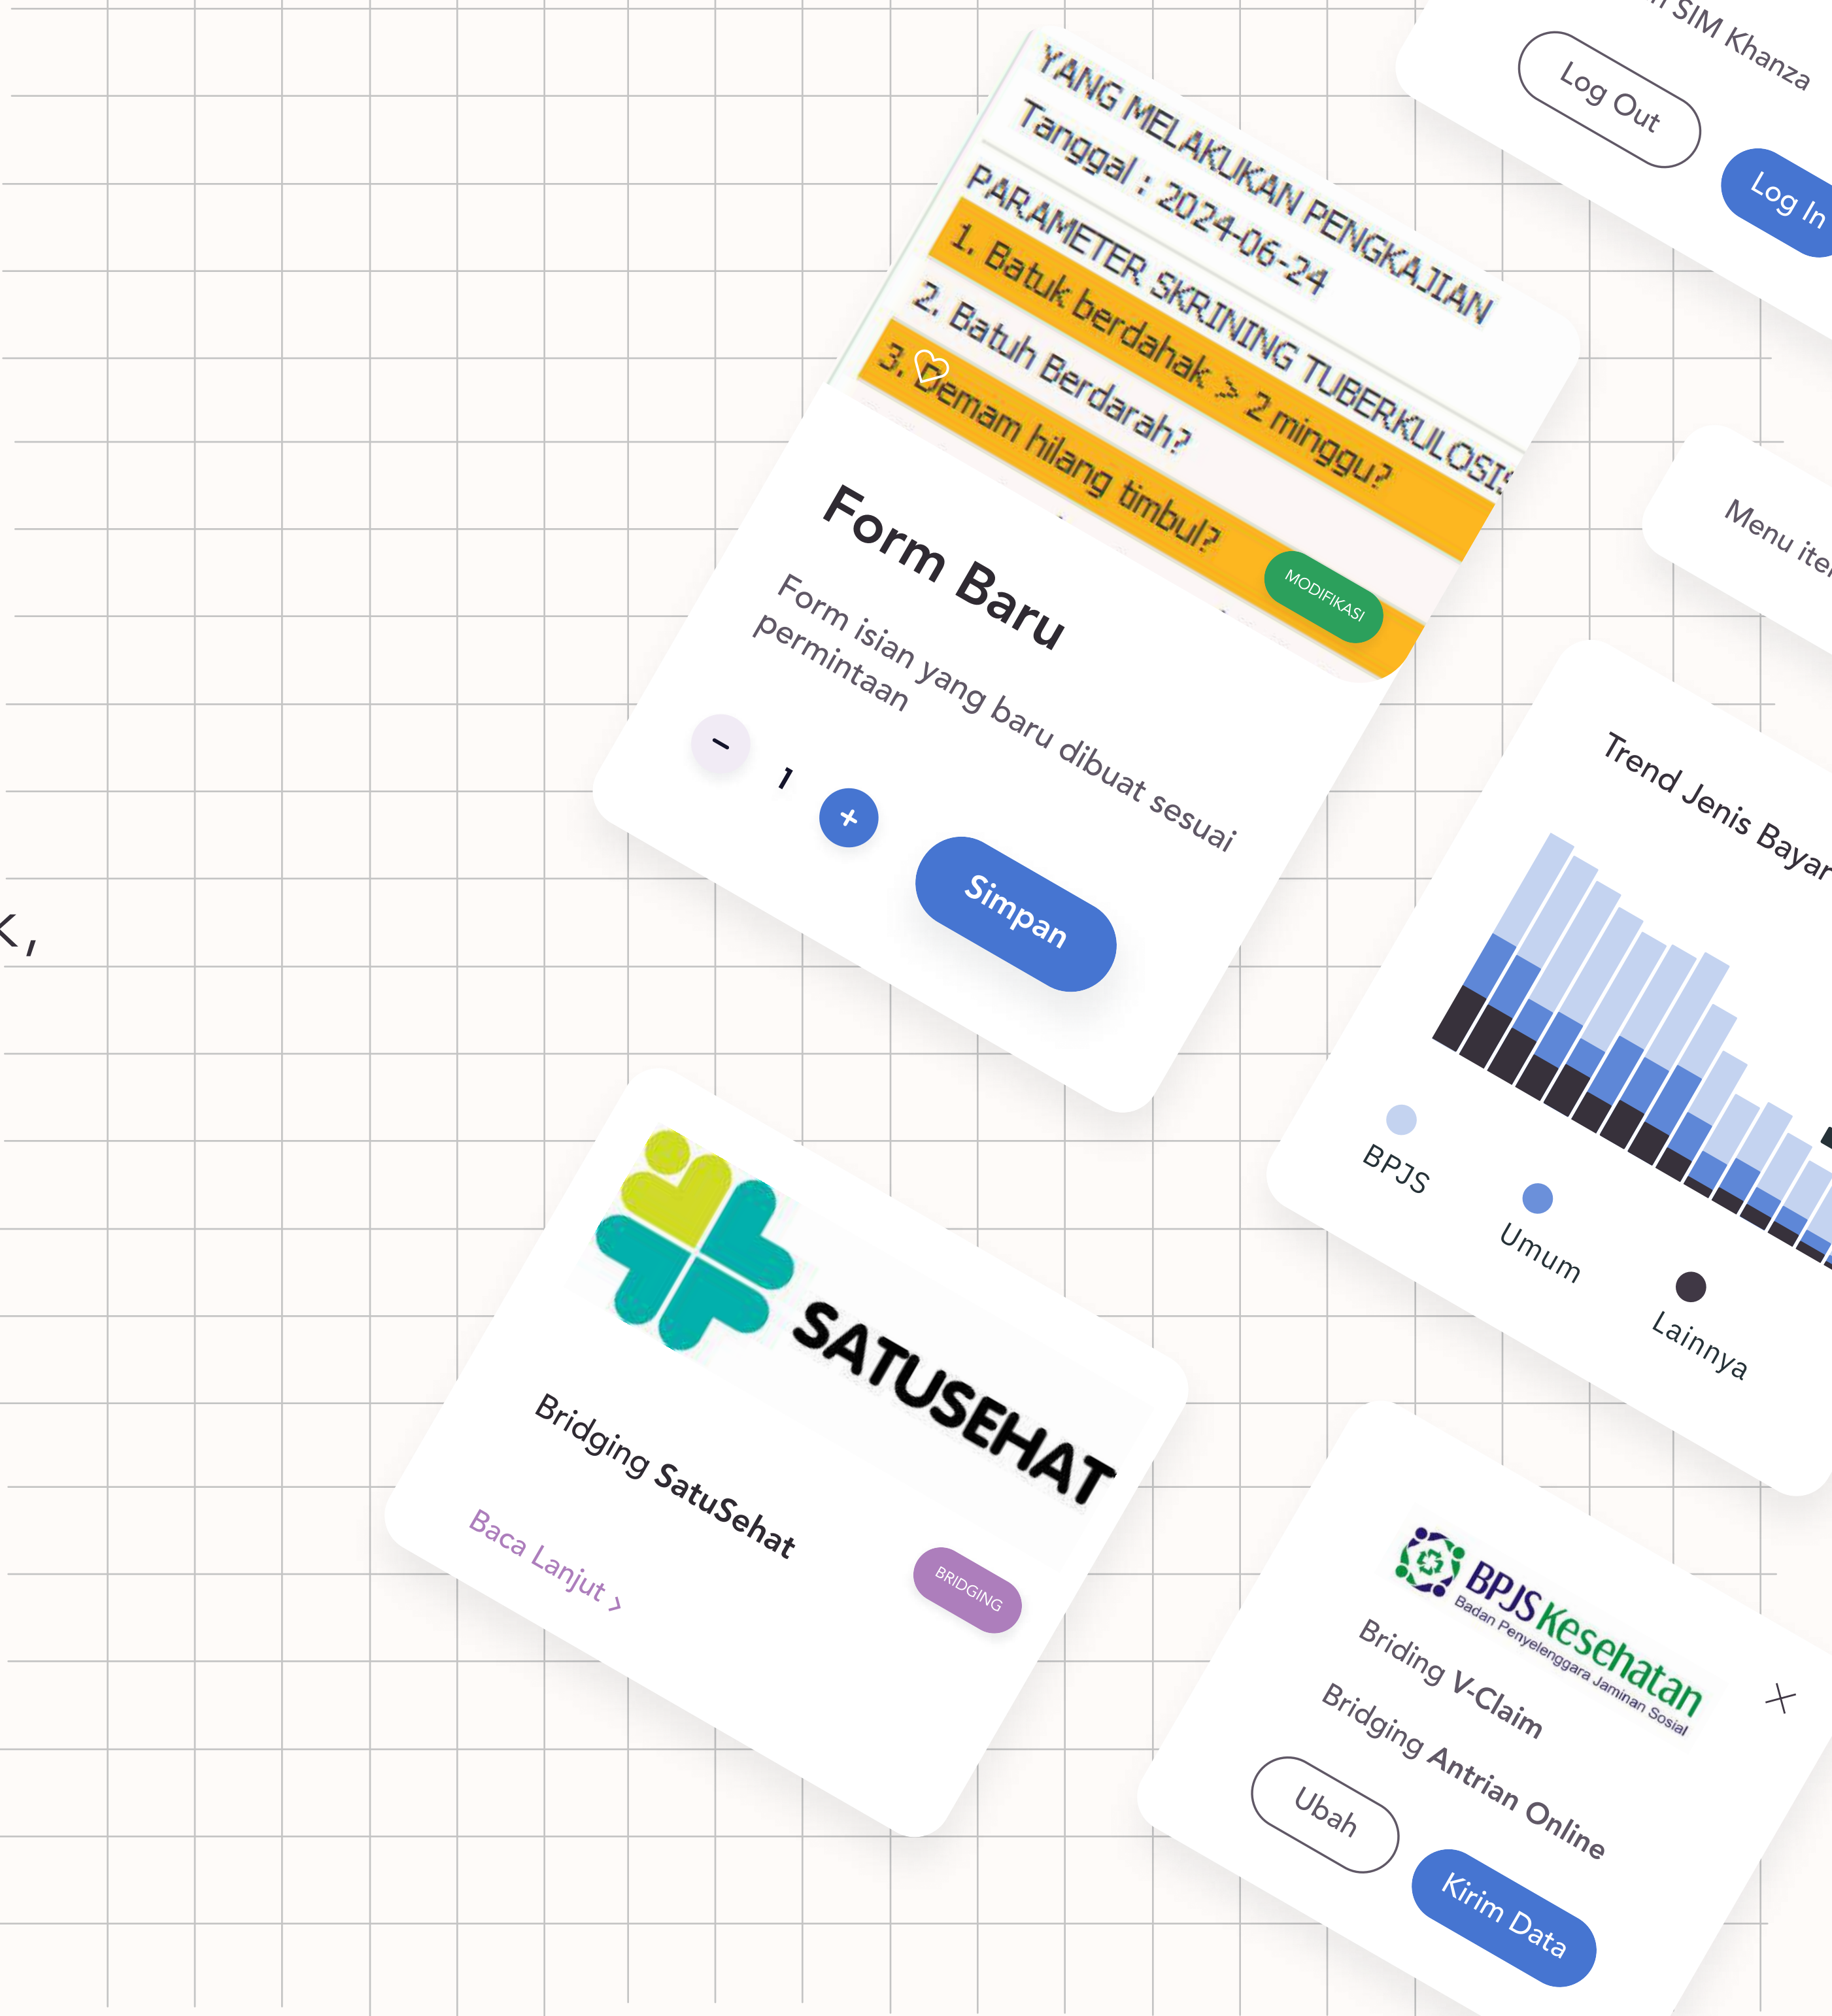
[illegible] SIM Khanza

Log Out

Log In

YANG MELAKUKAN PENGKAJIAN
Tanggal : 2024-06-24
PARAMETER SKRINING TUBERKULOSIS
1. Batuk berdahak > 2 minggu?
2. Batuh Berdarah?
3. Demam hilang timbul?

MODIFIKASI

Form Baru

Form isian yang baru dibuat sesuai permintaan

−

1

+

Simpan

Menu ite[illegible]

Trend Jenis Bayar

BPJS

Umum

Lainnya

SATUSEHAT

Bridging SatuSehat

Baca Lanjut ›

BRIDGING

BPJS Kesehatan
Badan Penyelenggara Jaminan Sosial

Briding V-Claim

Bridging Antrian Online

Ubah

Kirim Data